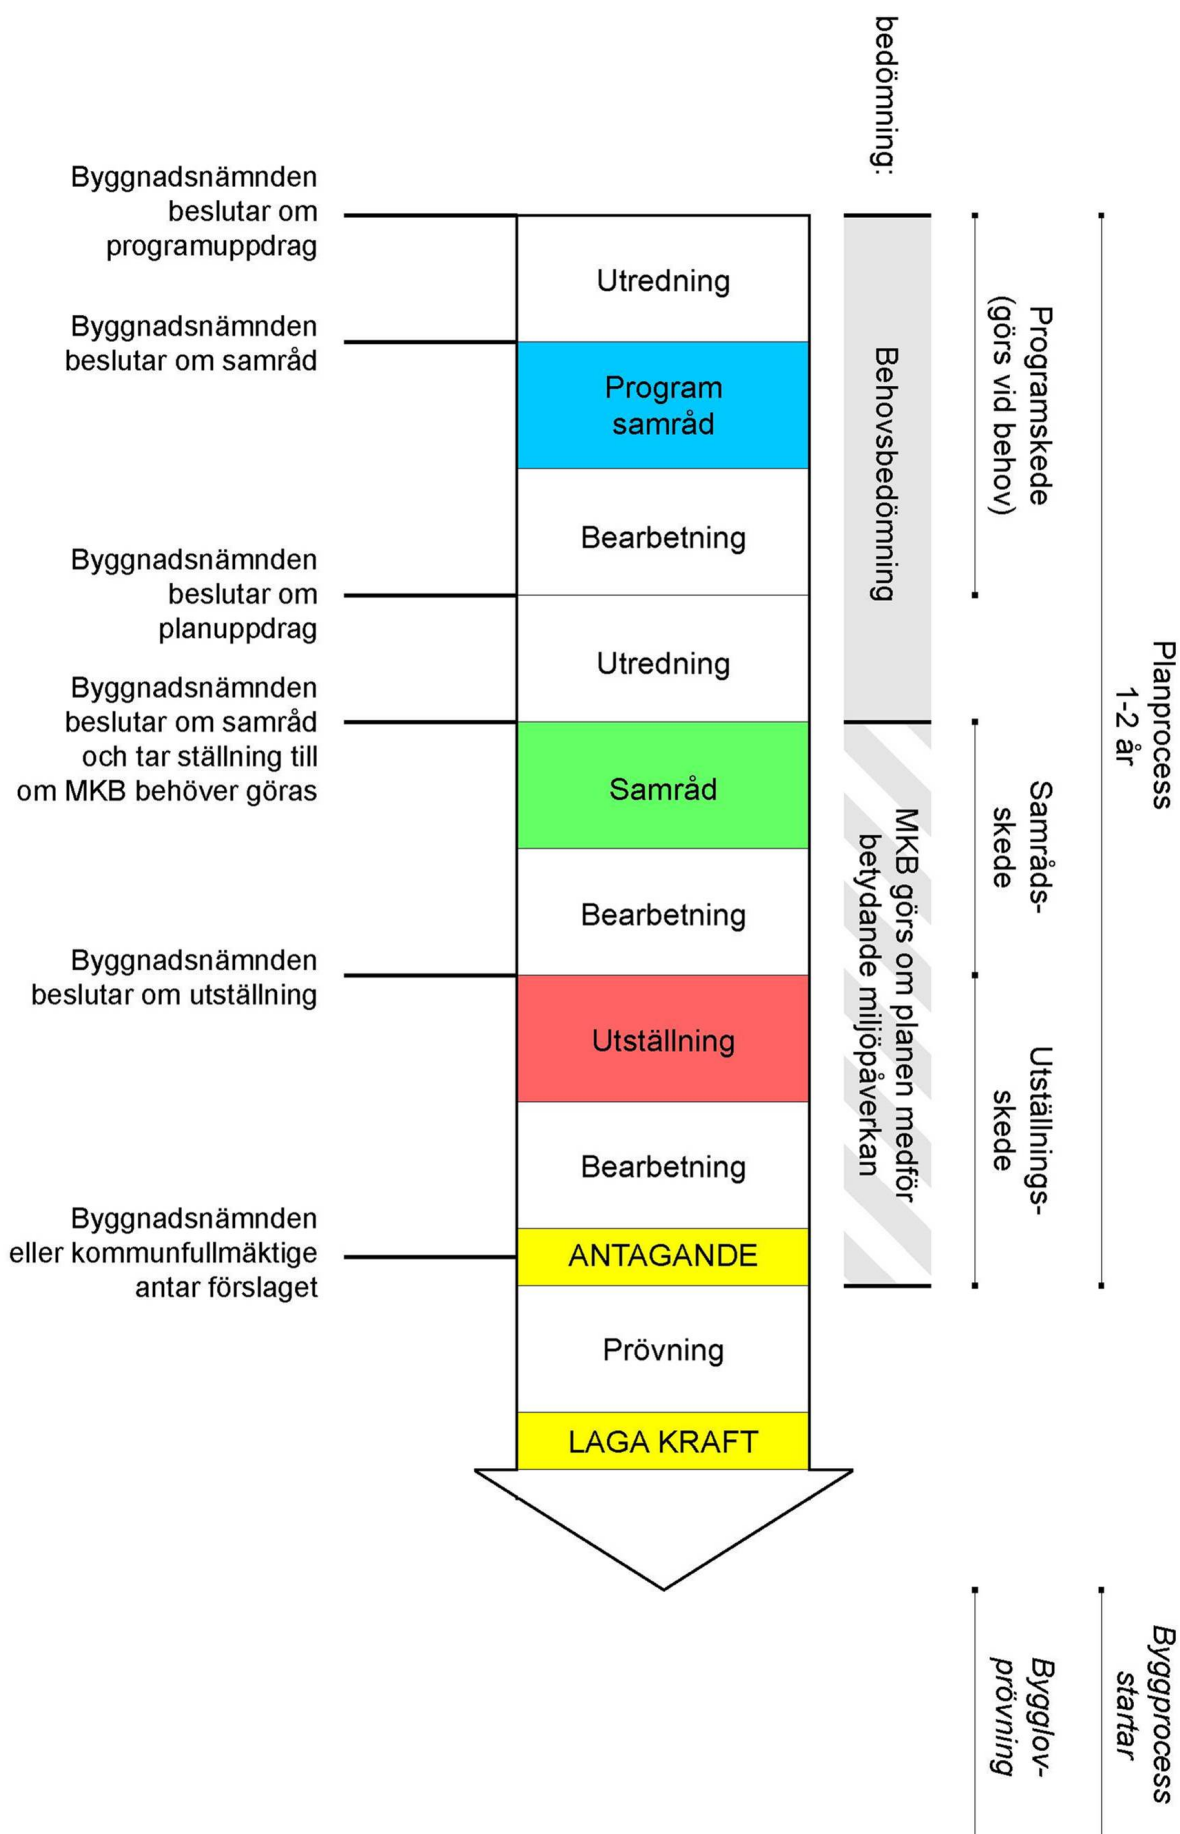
bedömning:

Byggnadsnämnden beslutar om programuppdrag

Byggnadsnämnden beslutar om samråd

Byggnadsnämnden beslutar om planuppdrag

Byggnadsnämnden beslutar om samråd och tar ställning till om MKB behöver göras

Byggnadsnämnden beslutar om utställning

Byggnadsnämnden eller kommunfullmäktige antar förslaget

Utredning

Program samråd

Bearbetning

Utredning

Samråd

Bearbetning

Utställning

Bearbetning

ANTAGANDE

Prövning

LAGA KRAFT

Behovsbedömning

MKB görs om planen medför betydande miljöpåverkan

Programskede (görs vid behov)

Samrådsskede

Utställningsskede

Planprocess 1-2 år

Bygglovprövning

Byggprocess startar